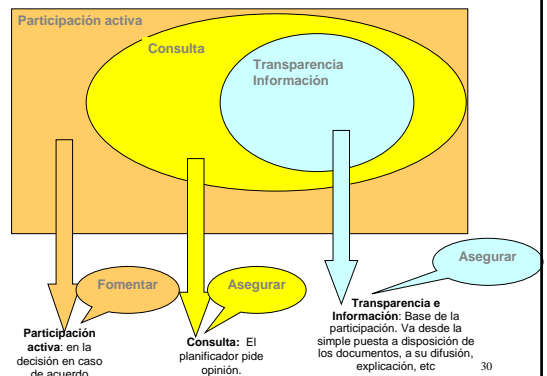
Participación activa

Consulta

Transparencia
Información

Fomentar

Asegurar

Asegurar

Participación activa: en la decisión en caso de acuerdo

Consulta: El planificador pide opinión.

Transparencia e Información: Base de la participación. Va desde la simple puesta a disposición de los documentos, a su difusión, explicación, etc

30